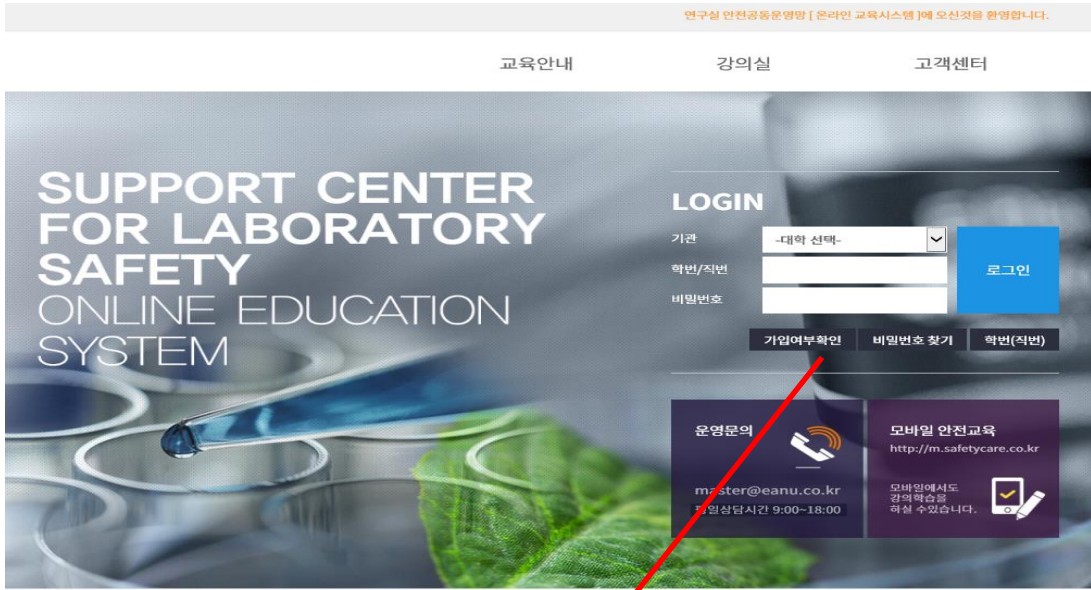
연구실 안전공동운영망 [ 온라인 교육시스템 ]에 오신것을 환영합니다.

교육안내 강의실 고객센터

SUPPORT CENTER FOR LABORATORY SAFETY
ONLINE EDUCATION SYSTEM

LOGIN

기관 -대학 선택-
학번/직번
비밀번호
로그인

가입여부확인 비밀번호 찾기 학번(직번)

운영문의
master@eanu.co.kr
평일상담시간 9:00~18:00

모바일 안전교육
http://m.safetycare.co.kr
모바일에서도 강의학습을 하실 수 있습니다.